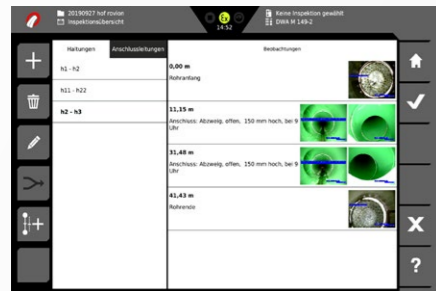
20190927 hof rovion
Inspektionsübersicht

14:52

Keine Inspektion gewählt
DWA M 149-2

Haltungen
Anschlussleitungen

h1 - h2

h11 - h22

h2 - h3

Beobachtungen

0,00 m
Rohranfang

11,15 m
Anschluss: Abzweig, offen, 150 mm hoch, bei 9 Uhr

31,48 m
Anschluss: Abzweig, offen, 150 mm hoch, bei 9 Uhr

41,43 m
Rohrende

?